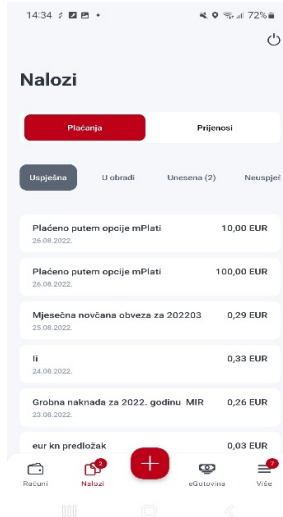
14:34 72%

Nalozi

Plaćanja
Prijenosi

Uspješna
U obradi
Unesena (2)
Neuspje

Plaćeno putem opcije mPlati
26.08.2022.
10,00 EUR

Plaćeno putem opcije mPlati
26.08.2022.
100,00 EUR

Mjesečna novčana obveza za 202203
25.08.2022.
0,29 EUR

Ii
24.08.2022.
0,33 EUR

Grobna naknada za 2022. godinu MIR
23.08.2022.
0,26 EUR

eur kn predložak
0,03 EUR

Računi
2
Nalozi
eGotovina
7
Više